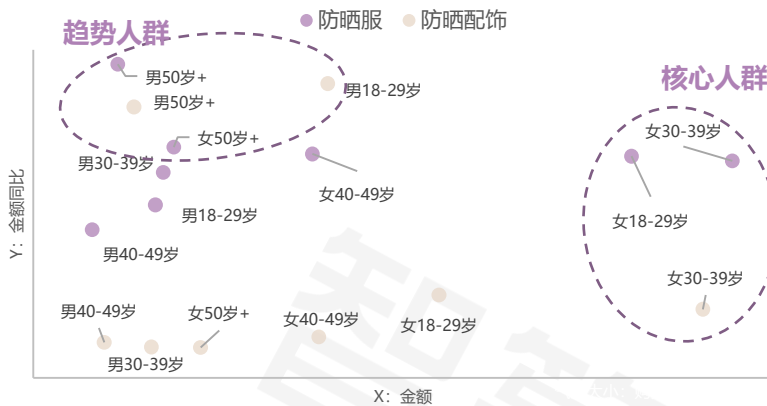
防晒服 防晒配饰

趋势人群

核心人群

男50岁+
男50岁+
男18-29岁
女50岁+
男30-39岁
女40-49岁
男18-29岁
男40-49岁
女30-39岁
女18-29岁
女30-39岁
男40-49岁
女50岁+
女40-49岁
女18-29岁
男30-39岁

Y：金额同比
X：金额